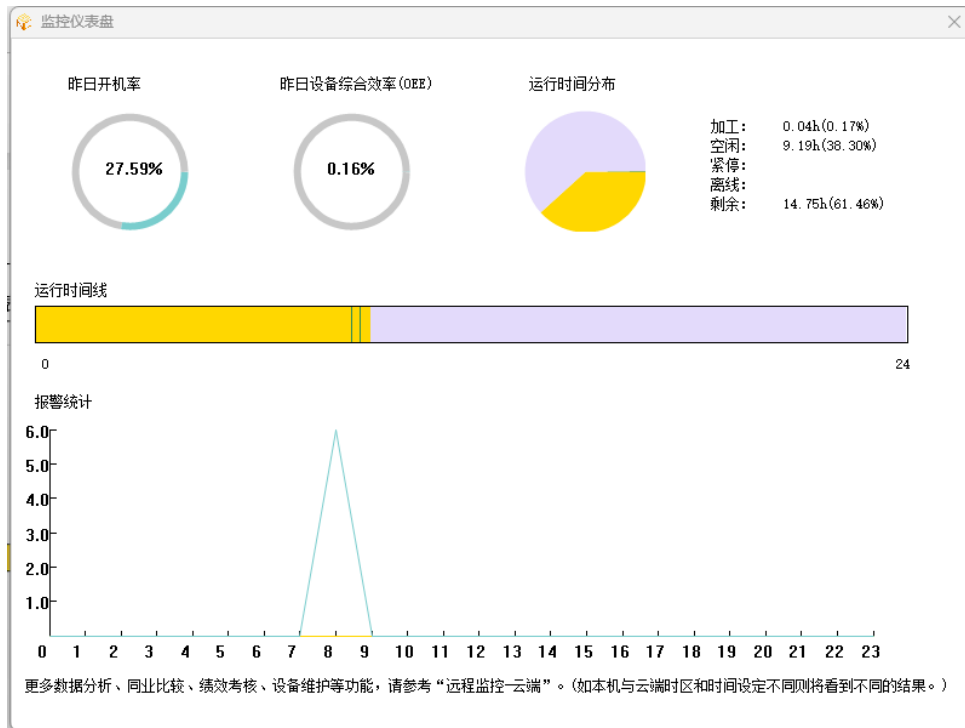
监控仪表盘

昨日开机率

27.59%

昨日设备综合效率(OEE)

0.16%

运行时间分布

加工: 0.04h(0.17%)
空闲: 9.19h(38.30%)
紧停:
离线:
剩余: 14.75h(61.46%)

运行时间线

0

24

报警统计

6.0
5.0
4.0
3.0
2.0
1.0

0 1 2 3 4 5 6 7 8 9 10 11 12 13 14 15 16 17 18 19 20 21 22 23

更多数据分析、同业比较、绩效考核、设备维护等功能，请参考“远程监控-云端”。(如本机与云端时区和时间设定不同则将看到不同的结果。)